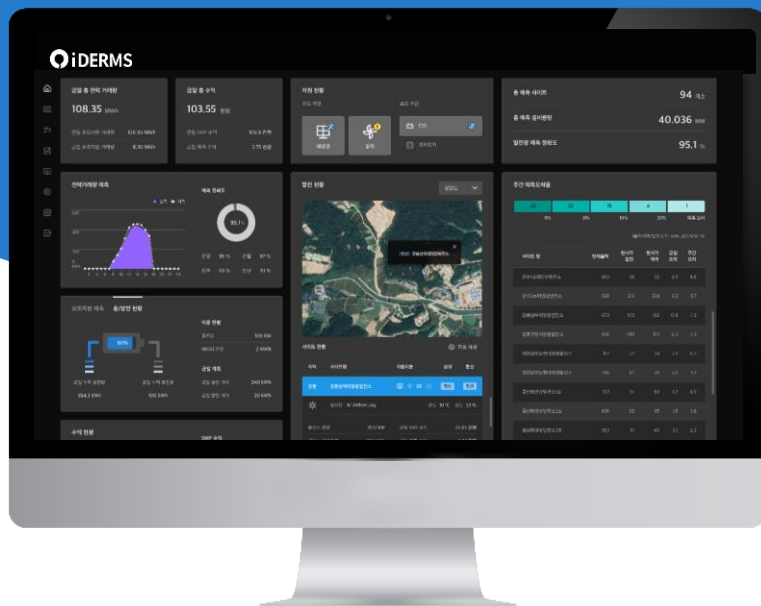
iDERMS

금일 총 전력 거래량
108.35 MWh

금일 총 수익
103.55 원

자원 현황

총 예측 사이트 94 개소
총 예측 설비용량 40.036 MW
일전량 예측 정확도 95.1 %

전력거래량 예측
예측 정확도
95.1

발전 현황

주간 예측오차율

1% 3% 10% 20% 예측 오차

사이트 현황

수익 현황